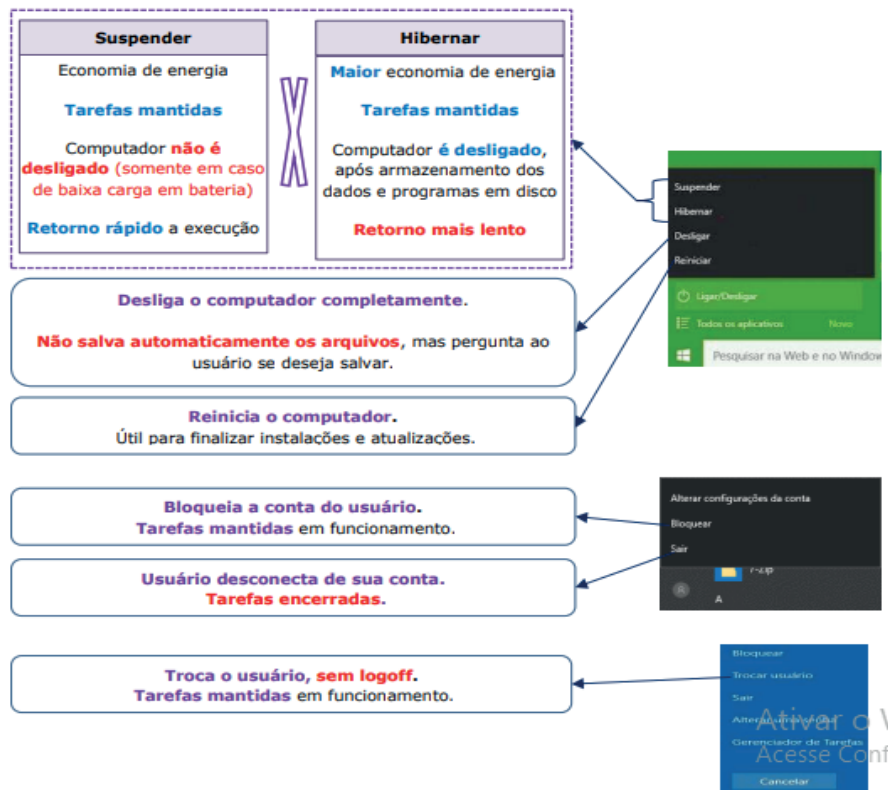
| Suspender | Hibernar |
|---|---|
| Economia de energia | Maior economia de energia |
| Tarefas mantidas | Tarefas mantidas |
| Computador não é desligado (somente em caso de baixa carga em bateria) | Computador é desligado, após armazenamento dos dados e programas em disco |
| Retorno rápido a execução | Retorno mais lento |

Suspender
Hibernar
Desligar
Reiniciar
Ligar/Desligar
Todos os aplicativos
Novo
Pesquisar na Web e no Window

Desliga o computador completamente.

Não salva automaticamente os arquivos, mas pergunta ao usuário se deseja salvar.

Reinicia o computador.
Útil para finalizar instalações e atualizações.

Alterar configurações da conta
Bloquear
Sair
7-Zip
A

Bloqueia a conta do usuário.
Tarefas mantidas em funcionamento.

Usuário desconecta de sua conta.
Tarefas encerradas.

Bloquear
Trocar usuário
Sair
Alterar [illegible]
Gerenciador de Tarefas
Cancelar
Ativar o W
Acesse Conf

Troca o usuário, sem logoff.
Tarefas mantidas em funcionamento.